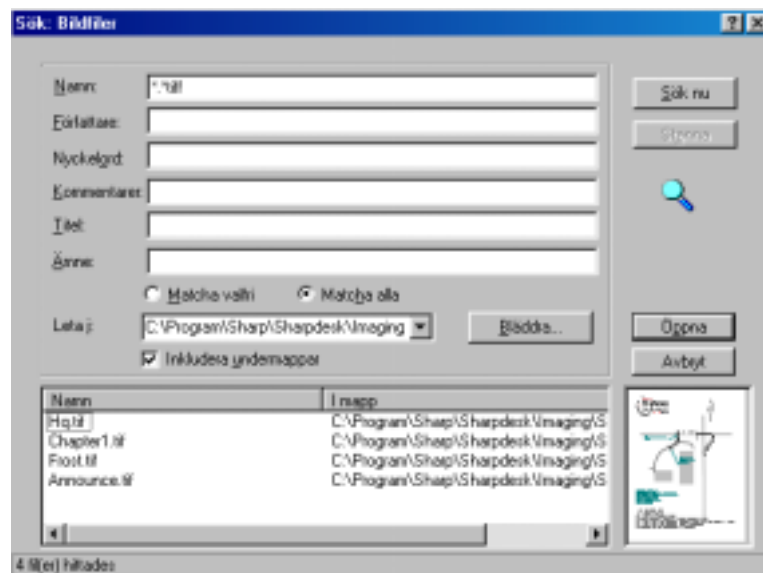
Sök: Bildfiler

?

Namn: *.tif

Författare:

Nyckelord:

Kommentarer:

Titel:

Ämne:

Matcha valfri

Matcha alla

Leta i: C:\Program\Sharp\Sharpdesk\Imaging

Bläddra...

Inkludera undermappar

Sök nu

Stoppa

Öppna

Avbryt

| Namn | I mapp |
|---|---|
| Hq.tif | C:\Program\Sharp\Sharpdesk\Imaging\S |
| Chapter1.tif | C:\Program\Sharp\Sharpdesk\Imaging\S |
| Frost.tif | C:\Program\Sharp\Sharpdesk\Imaging\S |
| Announce.tif | C:\Program\Sharp\Sharpdesk\Imaging\S |

4 fil(er) hittades